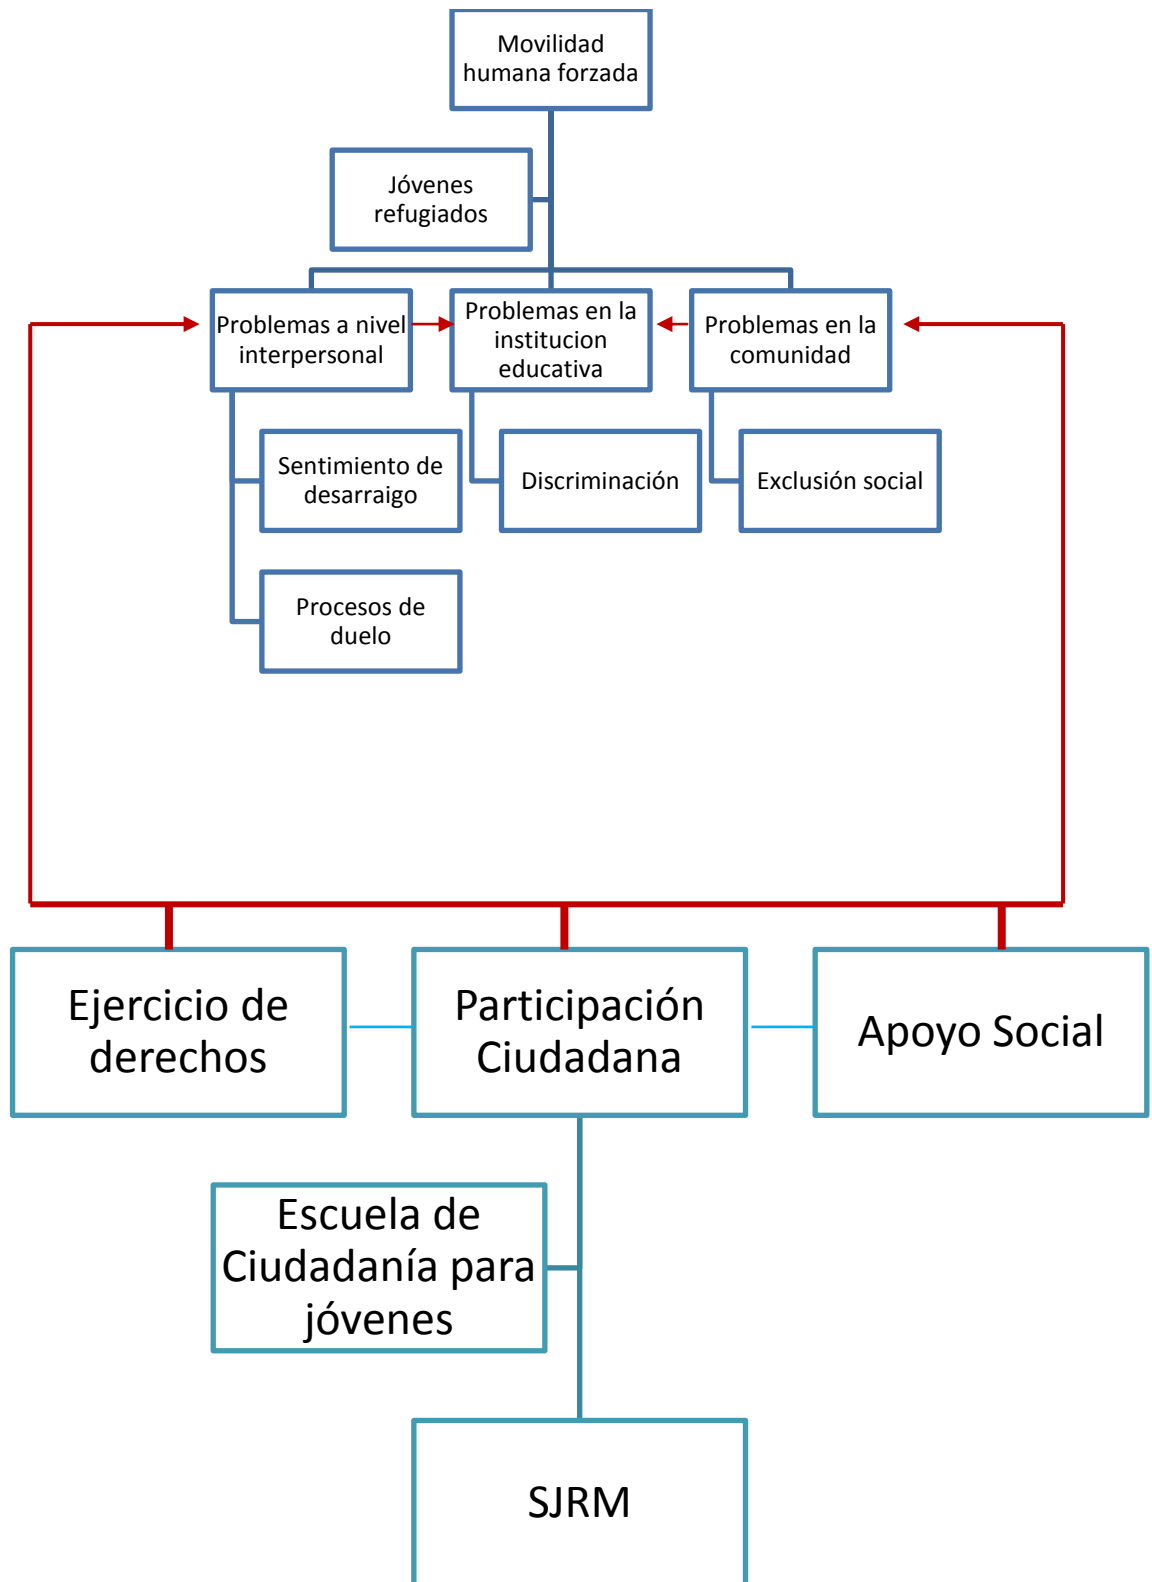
Movilidad humana forzada

Jóvenes refugiados

Problemas a nivel interpersonal

Problemas en la institucion educativa

Problemas en la comunidad

Sentimiento de desarraigo

Discriminación

Exclusión social

Procesos de duelo

Ejercicio de derechos

Participación Ciudadana

Apoyo Social

Escuela de Ciudadanía para jóvenes

SJRM